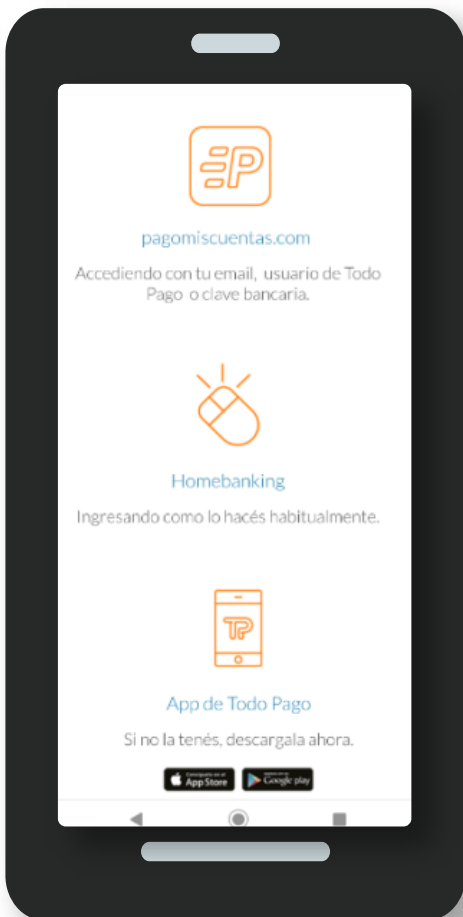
pagomiscuentas.com

Accediendo con tu email, usuario de Todo Pago o clave bancaria.

Homebanking

Ingresando como lo hacés habitualmente.

TP

App de Todo Pago

Si no la tenés, descargala ahora.

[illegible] App Store

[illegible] Google play